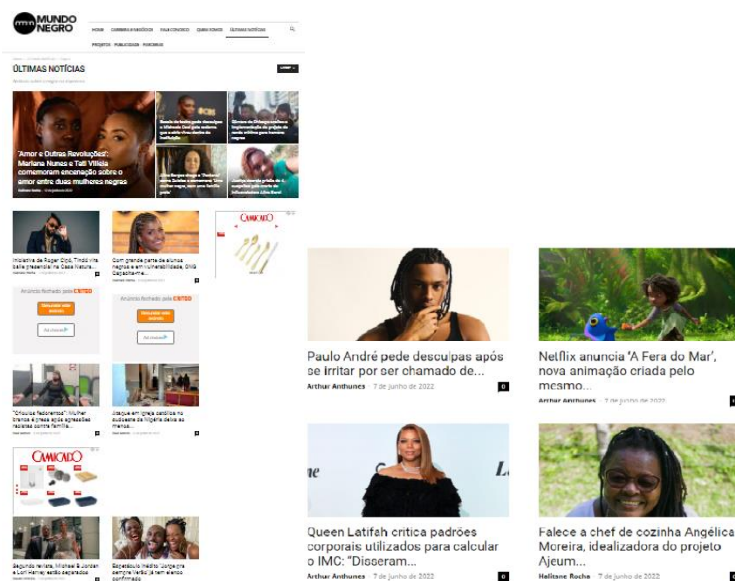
MUNDO NEGRO

HOME CARREIRA & NEGÓCIOS VIAJE CONOSCO QUEM SOMOS ÚLTIMAS NOTÍCIAS

PROJETOS PUBLICAÇÕES PARCEIROS

ÚLTIMAS NOTÍCIAS

'Amor e Outras Revoluções': Mariana Nunes e Tati Villela comemoram encenação sobre o amor entre duas mulheres negras

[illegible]

Paulo André pede desculpas após se irritar por ser chamado de...

Arthur Anthunes - 7 de junho de 2022

0

Netflix anuncia 'A Fera do Mar', nova animação criada pelo mesmo...

Arthur Anthunes - 7 de junho de 2022

Queen Latifah critica padrões corporais utilizados para calcular o IMC: "Disseram...

Arthur Anthunes - 7 de junho de 2022

0

Falece a chef de cozinha Angélica Moreira, idealizadora do projeto Ajeum...

Halitane Rocha - 7 de junho de 2022

0